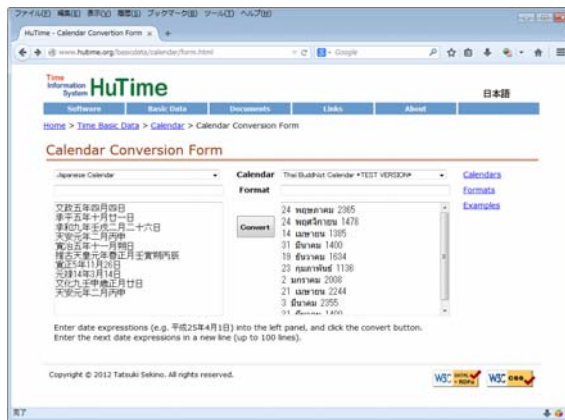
ファイル(F) 編集(E) 表示(V) 履歴(S) ブックマーク(B) ツール(T) ヘルプ(H)

HuTime - Calendar Convertion Form ×  +

www.hutime.org/basicdata/calendar/form.html

Google

Time Information System HuTime

日本語

Software | Basic Data | Documents | Links | About

Home > Time Basic Data > Calendar > Calendar Conversion Form

Calendar Conversion Form

Japanese Calendar

Calendar Thai Buddhist Calendar *TEST VERSION*

Format

Calendars
Formats
Examples

文政五年四月四日
承平五年十月廿一日
享和九年壬戌二月二十六日
天安元年二月丙申
寛治五年十一月朔日
推古天皇元年春正月壬寅朔丙辰
寛治5年11月26日
元禄14年3月14日
文化九年甲歳正月廿日
天安元年二月丙申

Convert

24 พฤษภาคม 2365
24 พฤศจิกายน 1478
14 เมษายน 1385
31 มีนาคม 1400
19 ธันวาคม 1634
23 กุมภาพันธ์ 1136
2 มกราคม 2008
21 เมษายน 2244
3 มีนาคม 2355
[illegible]

Enter date expresstions (e.g. 平成25年4月1日) into the left panel, and click the convert button.
Enter the next date expressions in a new line (up to 100 lines).

Copyright © 2012 Tatsuki Sekino. All rights reserved.

W3C RDFa
W3C css

完了